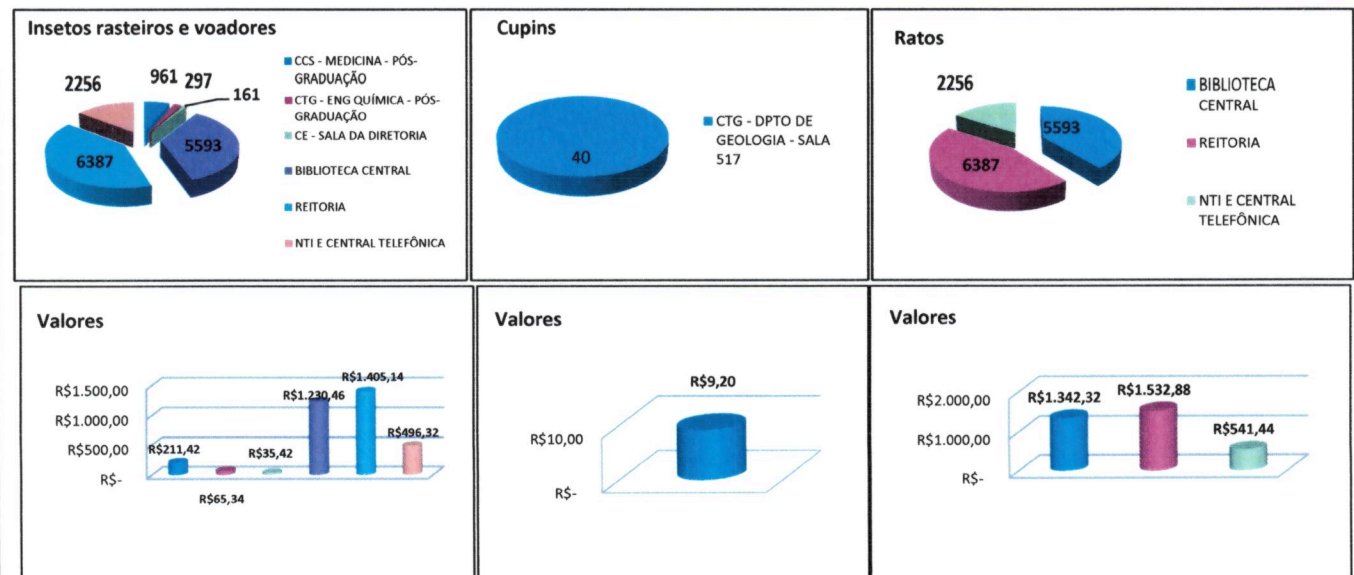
Insetos rasteiros e voadores

2256
961
297
161
5593
6387

CCS - MEDICINA - PÓS-GRADUAÇÃO
CTG - ENG QUÍMICA - PÓS-GRADUAÇÃO
CE - SALA DA DIRETORIA
BIBLIOTECA CENTRAL
REITORIA
NTI E CENTRAL TELEFÔNICA

Cupins

40

CTG - DPTO DE GEOLOGIA - SALA 517

Ratos

2256
5593
6387

BIBLIOTECA CENTRAL
REITORIA
NTI E CENTRAL TELEFÔNICA

Valores

R$1.500,00
R$1.000,00
R$500,00
R$-

R$211,42
R$65,34
R$35,42
R$1.230,46
R$1.405,14
R$496,32

Valores

R$9,20
R$10,00
R$-

Valores

R$2.000,00
R$1.000,00
R$-

R$1.342,32
R$1.532,88
R$541,44